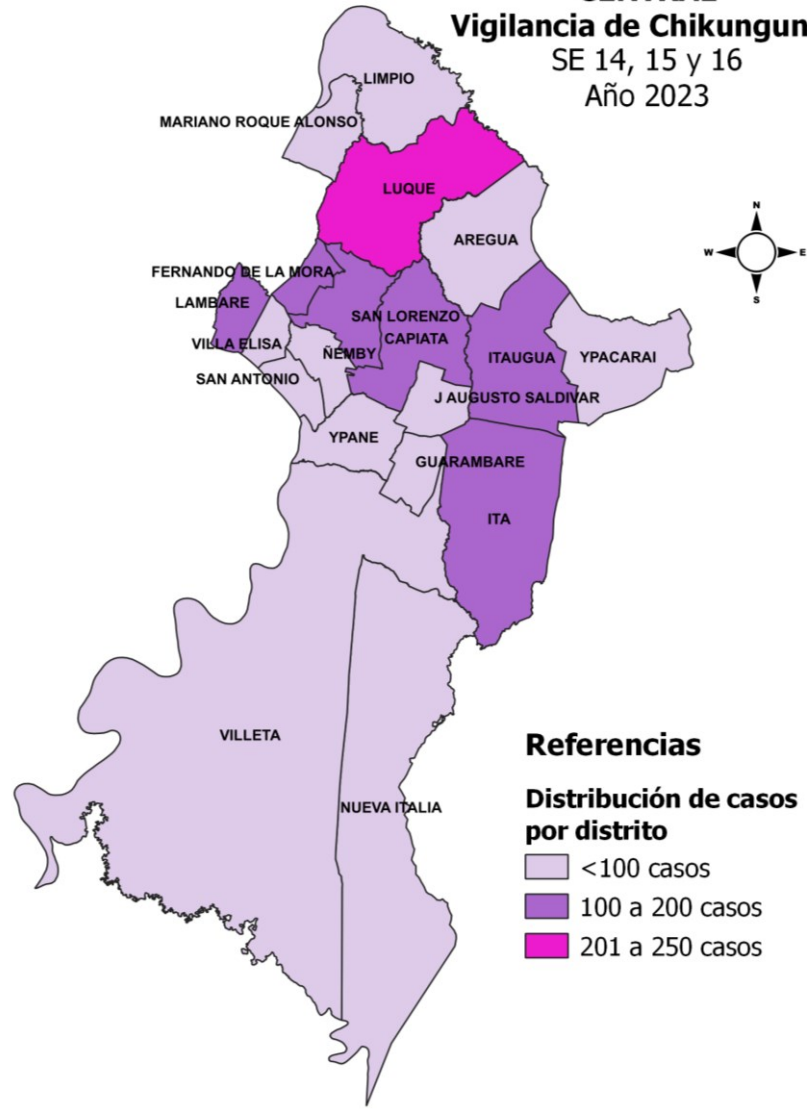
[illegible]
Vigilancia de Chikungun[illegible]
SE 14, 15 y 16
Año 2023

LIMPIO
MARIANO ROQUE ALONSO
LUQUE
AREGUA
FERNANDO DE LA MORA
LAMBARE
SAN LORENZO
CAPIATA
VILLA ELISA
ÑEMBY
ITAUGUA
YPACARAI
SAN ANTONIO
J AUGUSTO SALDIVAR
YPANE
GUARAMBARE
ITA
VILLETA
NUEVA ITALIA

N
W
E
S

Referencias
Distribución de casos por distrito
<100 casos
100 a 200 casos
201 a 250 casos